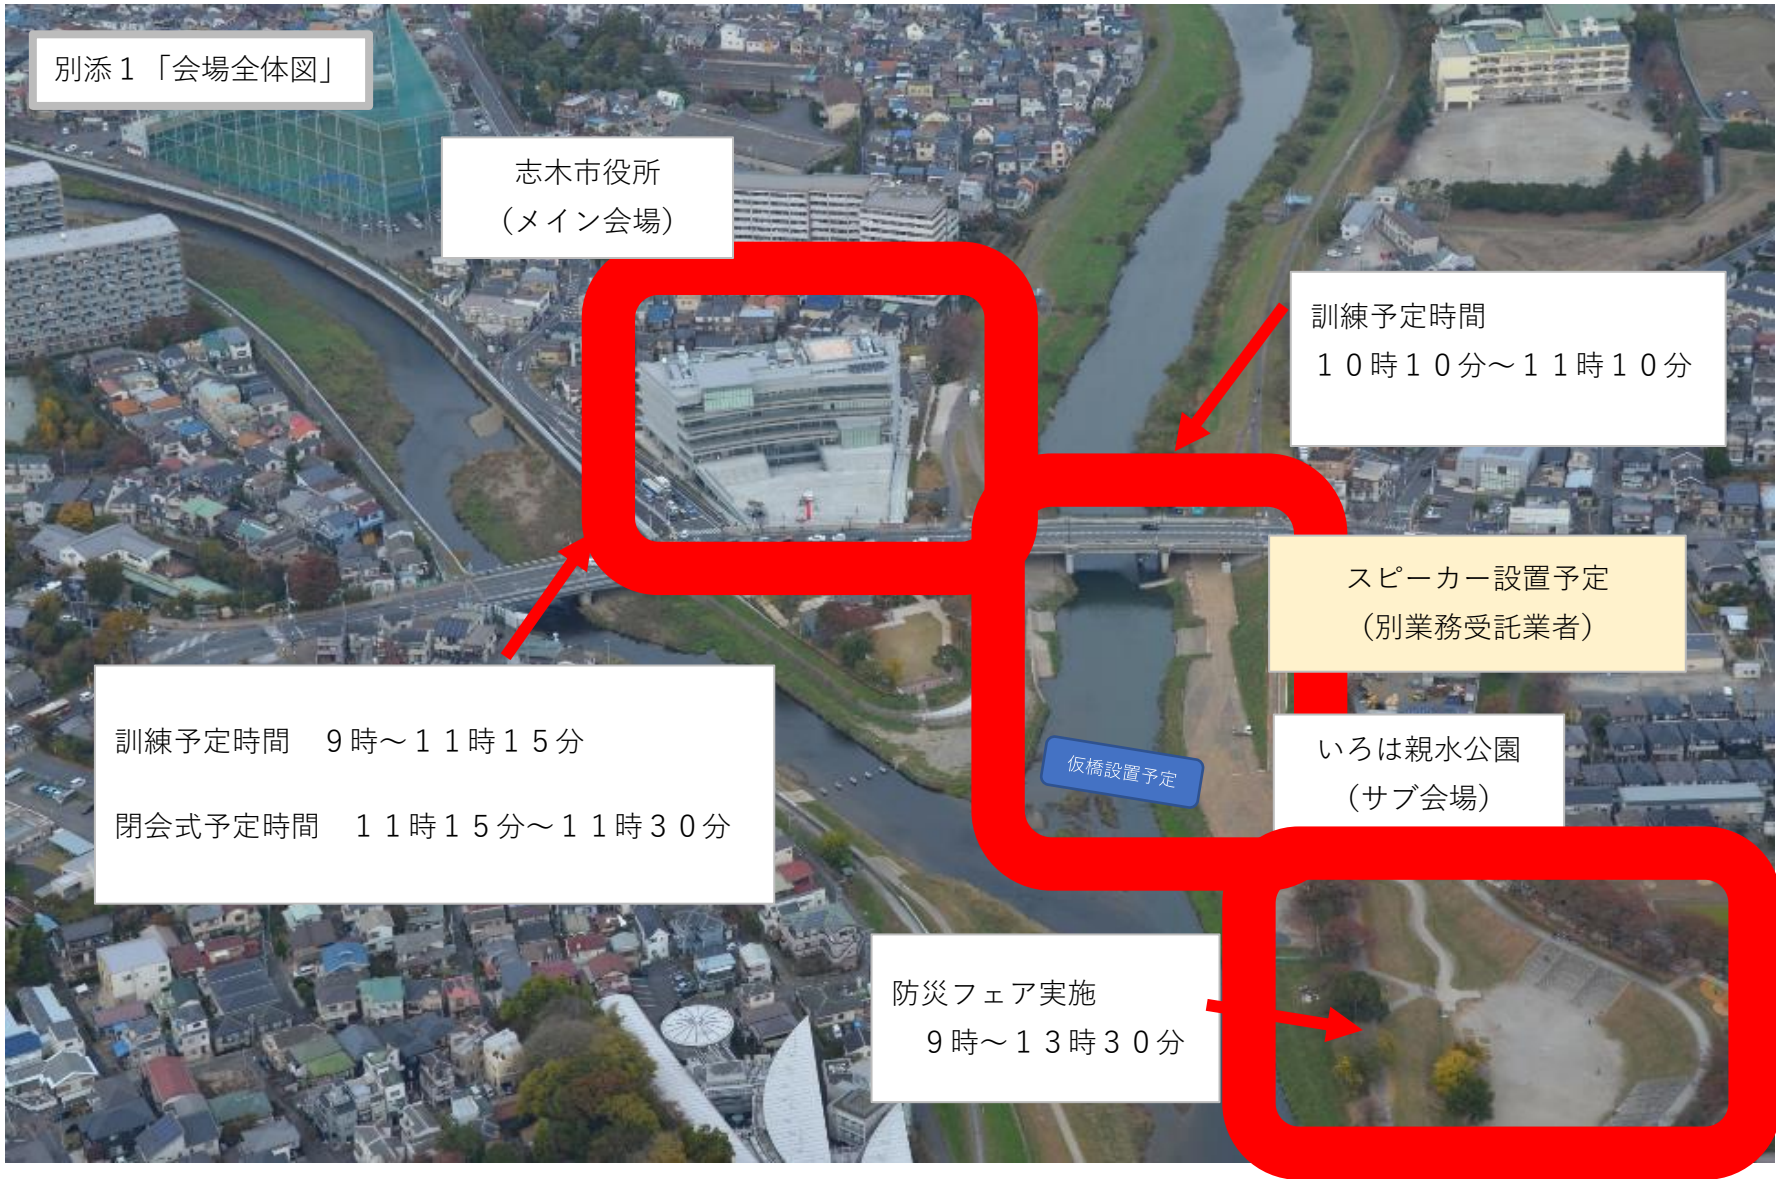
別添１「会場全体図」

志木市役所
（メイン会場）

訓練予定時間
１０時１０分～１１時１０分

スピーカー設置予定
（別業務受託業者）

仮橋設置予定

いろは親水公園
（サブ会場）

訓練予定時間　９時～１１時１５分

閉会式予定時間　１１時１５分～１１時３０分

防災フェア実施
９時～１３時３０分